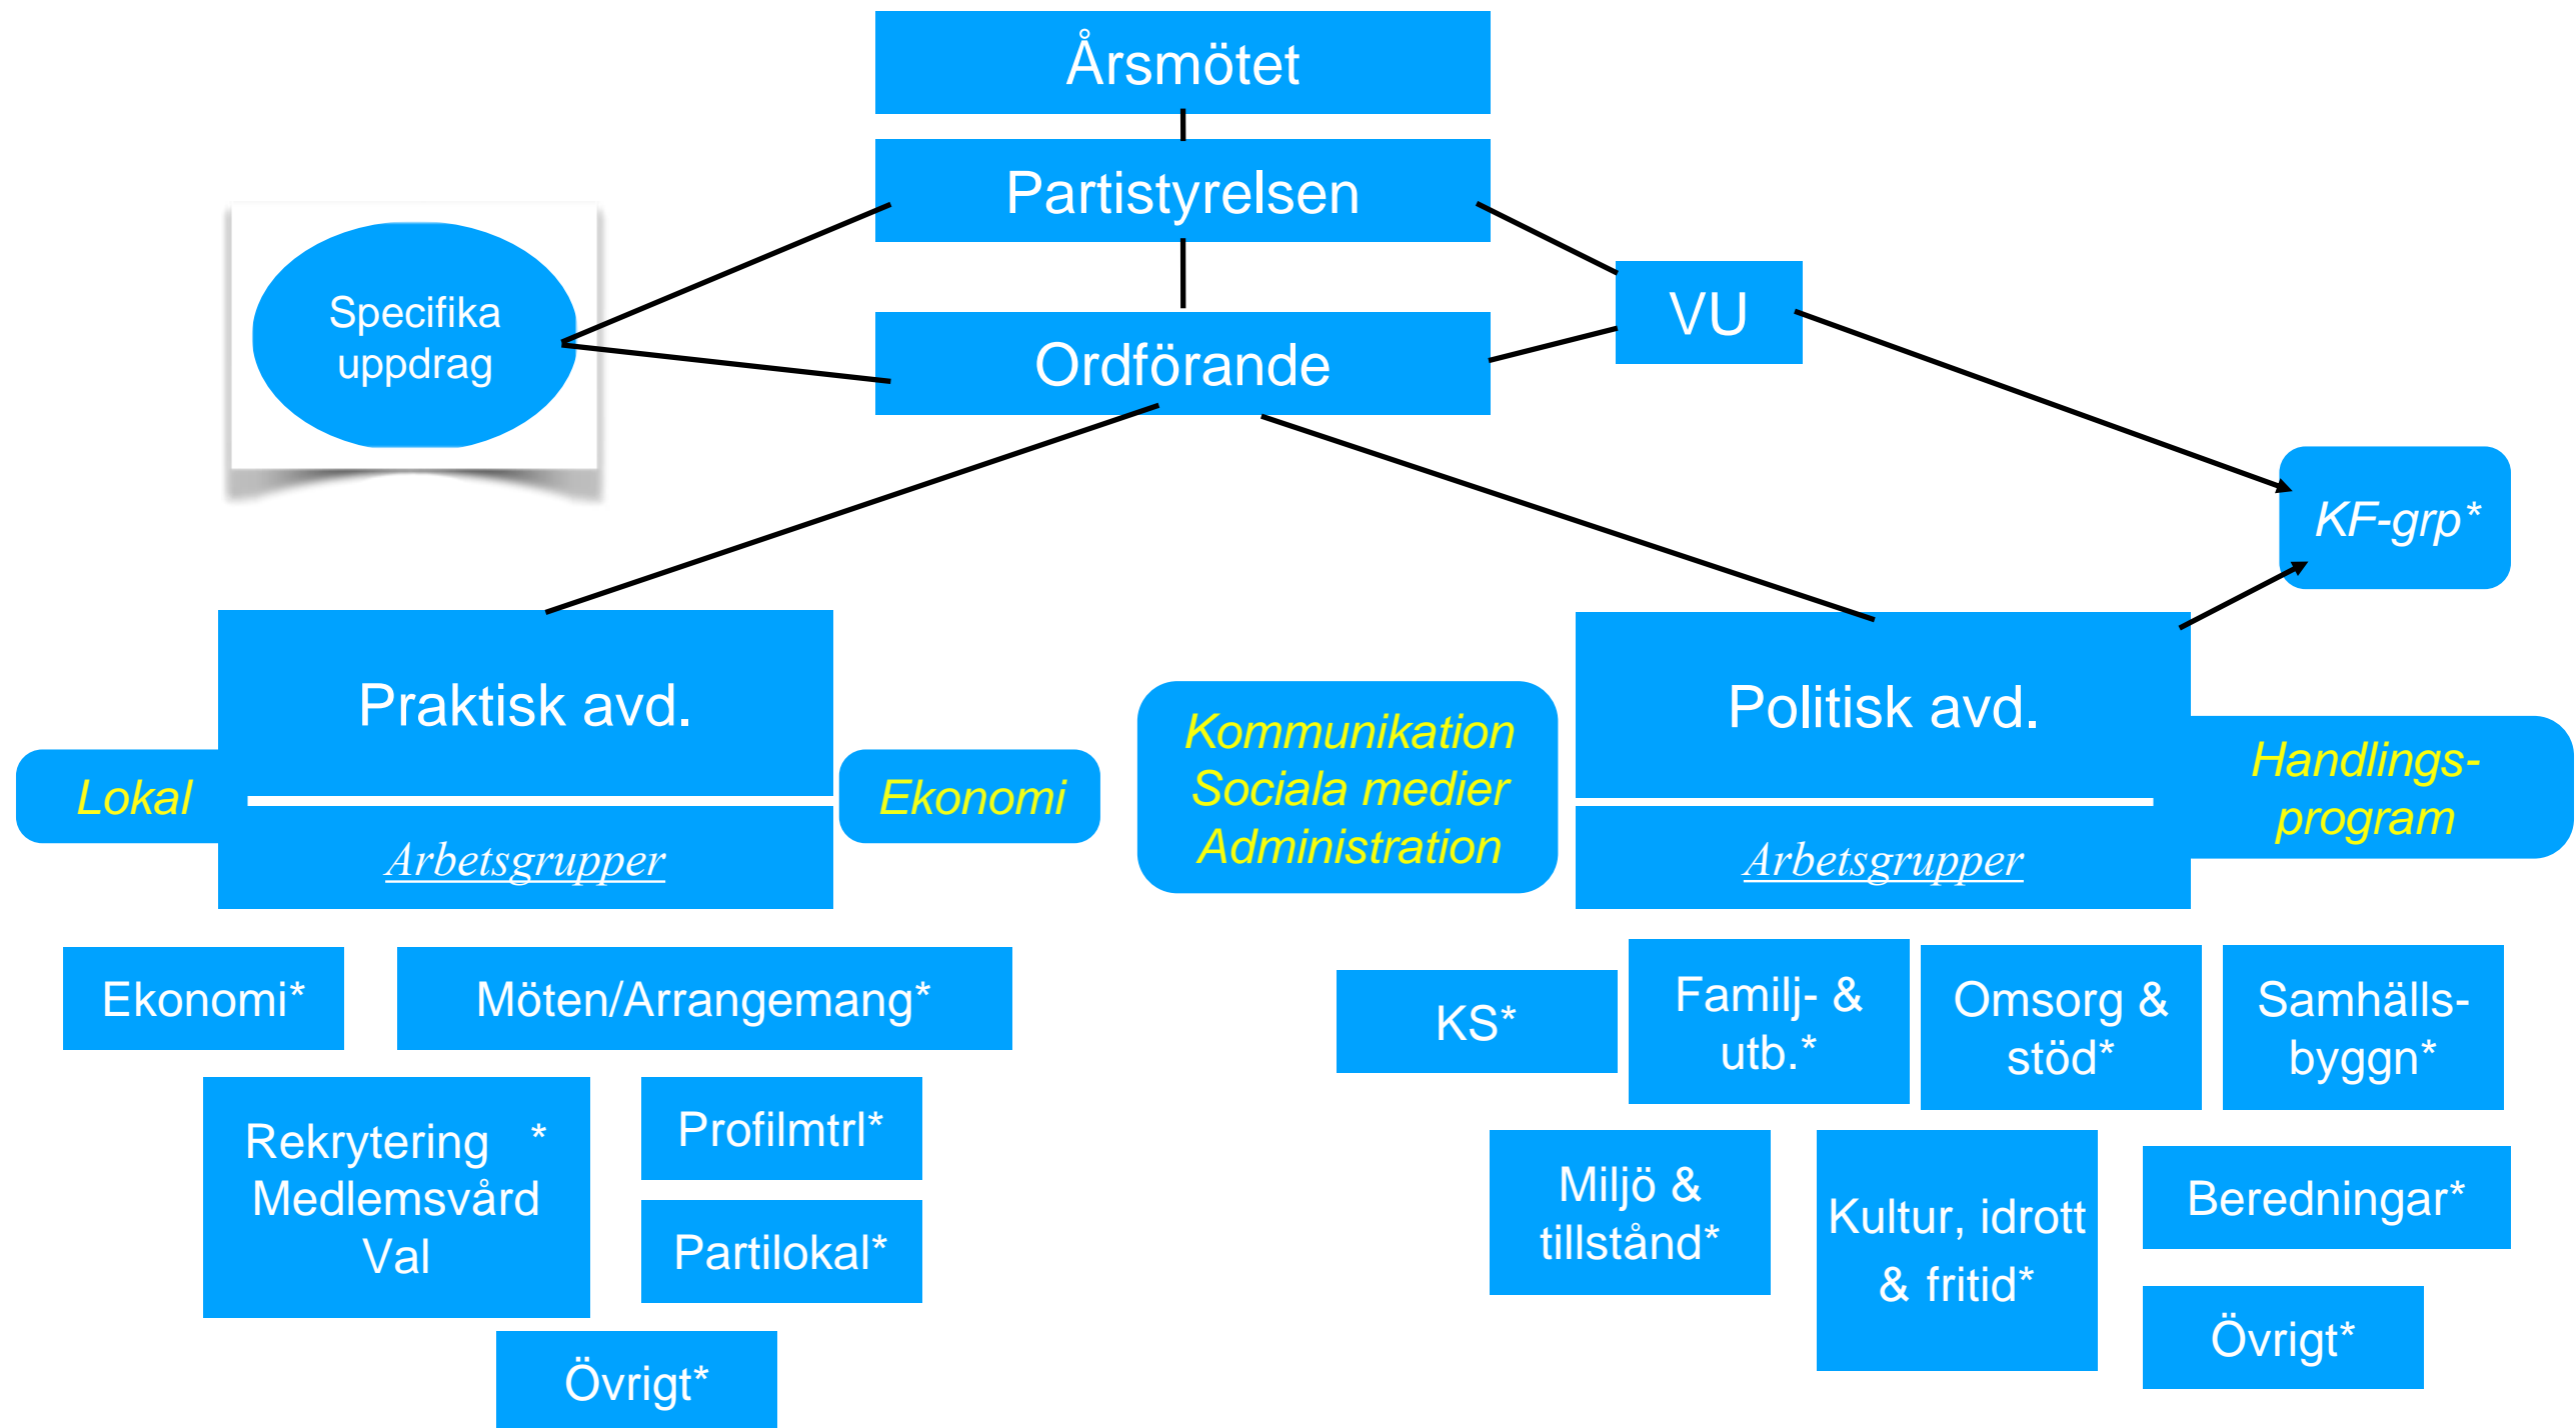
Årsmötet

Partistyrelsen

Specifika uppdrag

Ordförande

VU

KF-grp*

Praktisk avd.

Lokal

Arbetsgrupper

Ekonomi

Kommunikation
Sociala medier
Administration

Politisk avd.

Handlings-
program

Arbetsgrupper

Ekonomi*

Möten/Arrangemang*

Rekrytering *
Medlemsvård
Val

Profilmtrl*

Partilokal*

Övrigt*

KS*

Familj- & utb.*

Omsorg & stöd*

Samhälls-byggn*

Miljö & tillstånd*

Kultur, idrott & fritid*

Beredningar*

Övrigt*